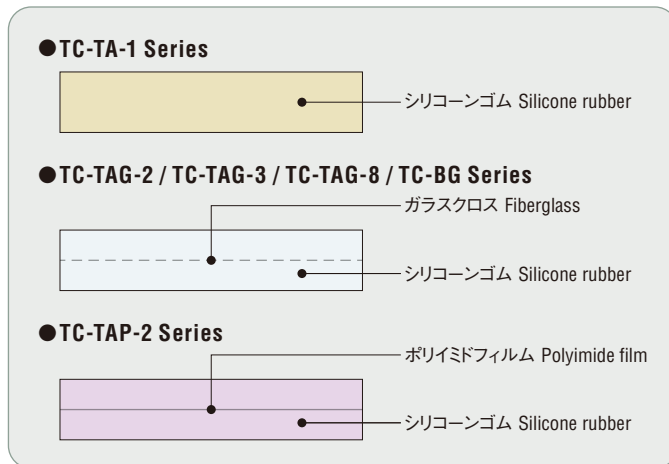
●TC-TA-1 Series

シリコーンゴム Silicone rubber

●TC-TAG-2 / TC-TAG-3 / TC-TAG-8 / TC-BG Series

ガラスクロス Fiberglass

シリコーンゴム Silicone rubber

●TC-TAP-2 Series

ポリイミドフィルム Polyimide film

シリコーンゴム Silicone rubber